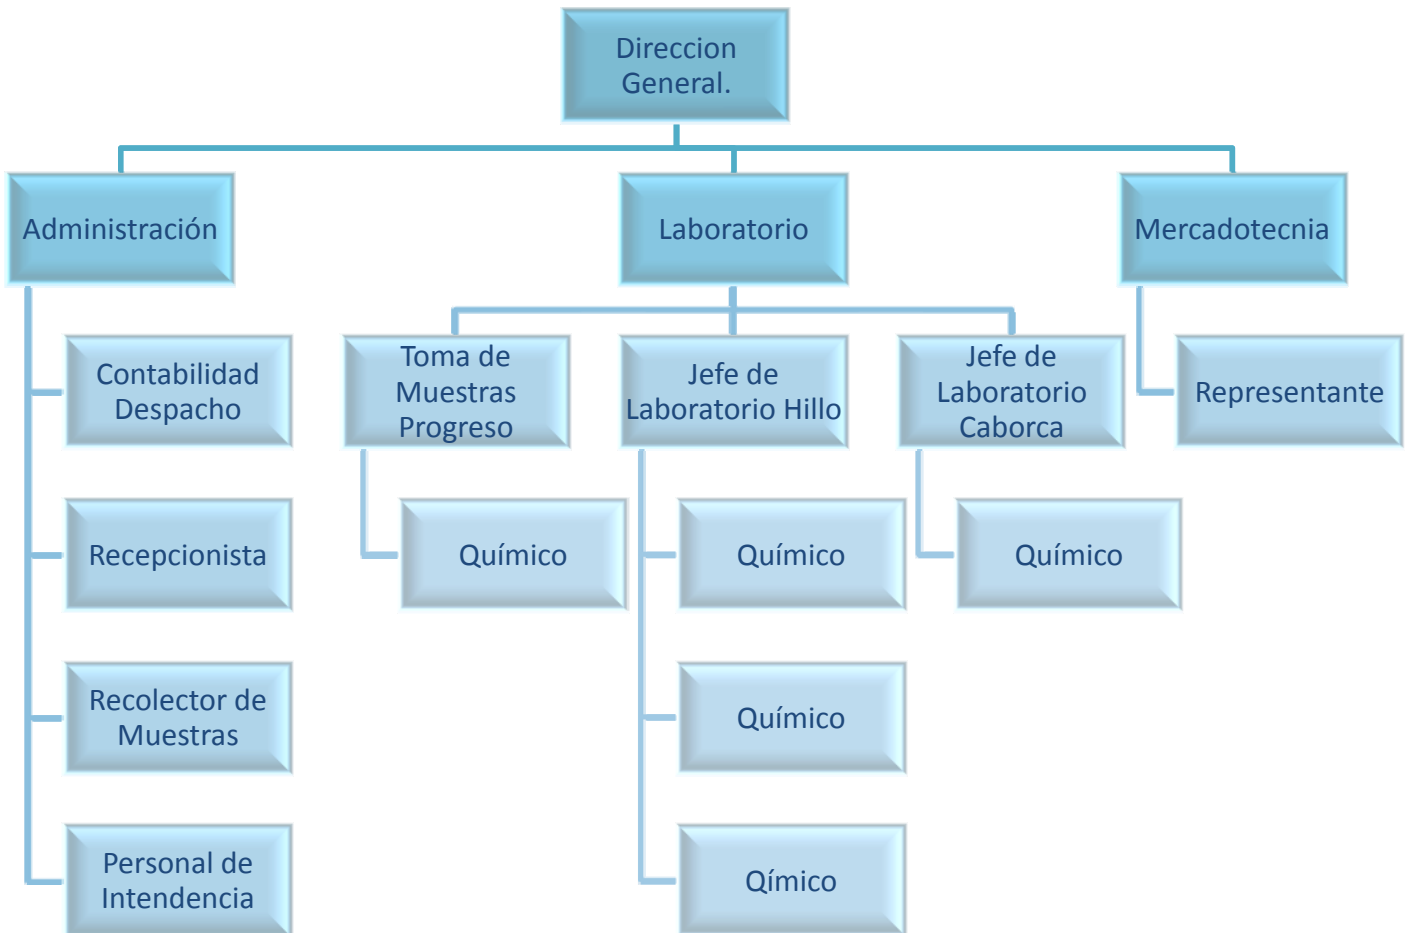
Direccion General.

Administración

Laboratorio

Mercadotecnia

Contabilidad Despacho

Recepcionista

Recolector de Muestras

Personal de Intendencia

Toma de Muestras Progreso

Químico

Jefe de Laboratorio Hillo

Químico

Químico

Qímico

Jefe de Laboratorio Caborca

Químico

Representante